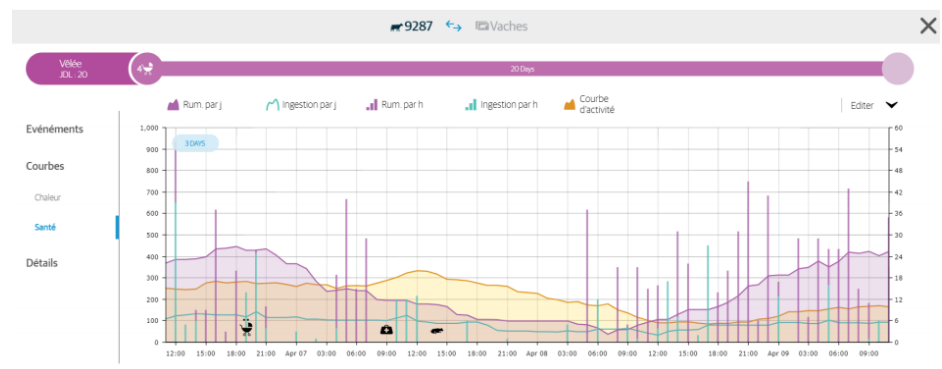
9287 Vaches

Vêlée
JDL : 20

20 Days

Rum. par j
Ingestion par j
Rum. par h
Ingestion par h
Courbe d'activité
Editer

Evénements
Courbes
Chaleur
Santé
Détails

3 DAYS

1,000
900
800
700
600
500
400
300
200
100
0

60
54
48
42
36
30
24
18
12
6
0

12:00 15:00 18:00 21:00 Apr 07 03:00 06:00 09:00 12:00 15:00 18:00 21:00 Apr 08 03:00 06:00 09:00 12:00 15:00 18:00 21:00 Apr 09 03:00 06:00 09:00